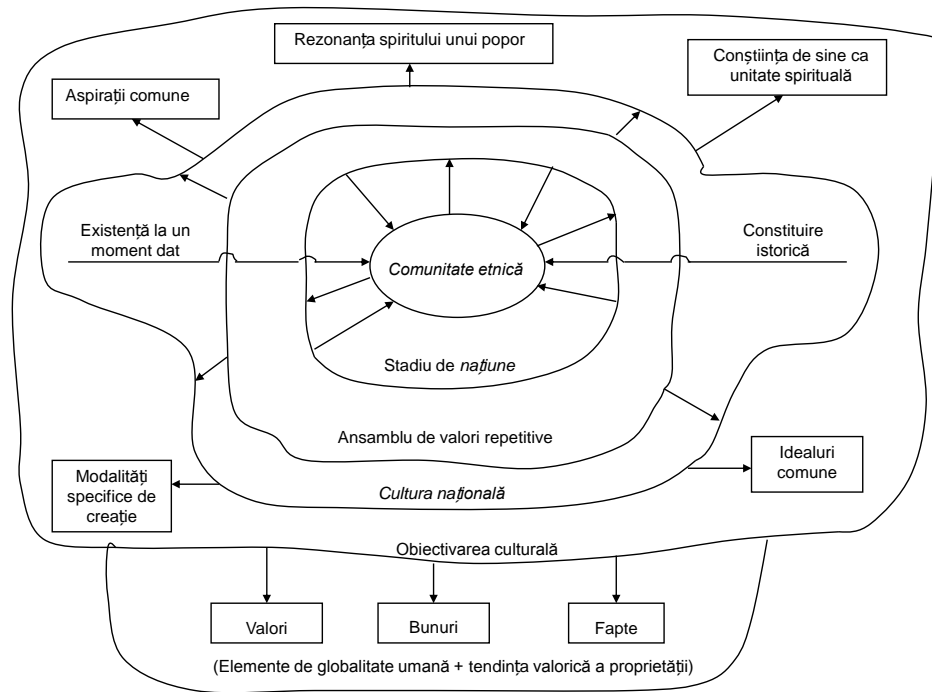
Rezonanța spiritului unui popor

Aspirații comune

Conștiința de sine ca unitate spirituală

Existență la un moment dat

Constituire istorică

Comunitate etnică

Stadiu de națiune

Ansamblu de valori repetitive

Modalități specifice de creație

Idealuri comune

Cultura națională

Obiectivarea culturală

Valori

Bunuri

Fapte

(Elemente de globalitate umană + tendința valorică a proprietății)